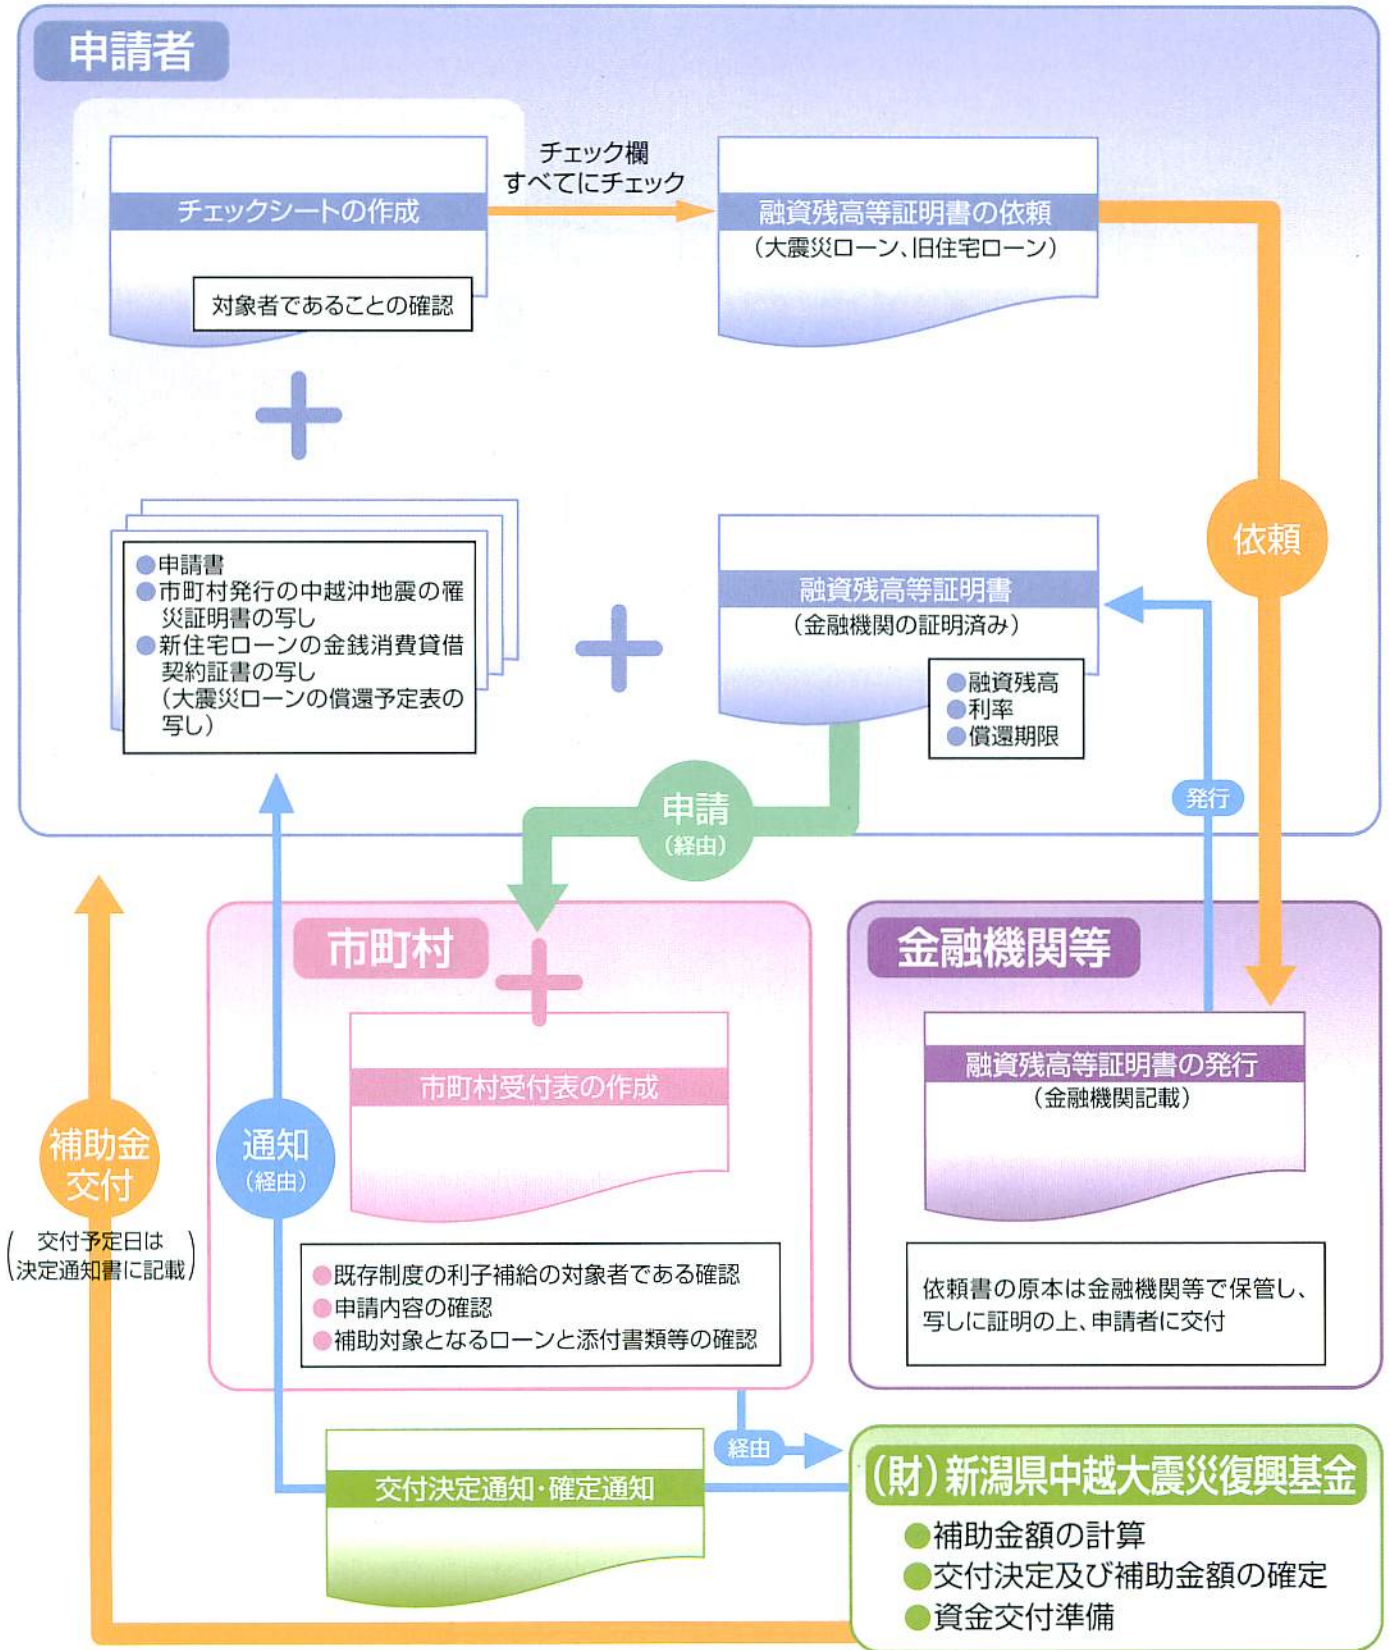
申請者

チェックシートの作成

対象者であることの確認

チェック欄
すべてにチェック

融資残高等証明書の依頼
（大震災ローン、旧住宅ローン）

依頼

●申請書
●市町村発行の中越沖地震の罹災証明書の写し
●新住宅ローンの金銭消費貸借契約証書の写し（大震災ローンの償還予定表の写し）

融資残高等証明書
（金融機関の証明済み）

●融資残高
●利率
●償還期限

発行

申請
（経由）

市町村

市町村受付表の作成

●既存制度の利子補給の対象者である確認
●申請内容の確認
●補助対象となるローンと添付書類等の確認

金融機関等

融資残高等証明書の発行
（金融機関記載）

依頼書の原本は金融機関等で保管し、写しに証明の上、申請者に交付

補助金
交付

（交付予定日は決定通知書に記載）

通知
（経由）

経由

交付決定通知・確定通知

（財）新潟県中越大震災復興基金

●補助金額の計算
●交付決定及び補助金額の確定
●資金交付準備